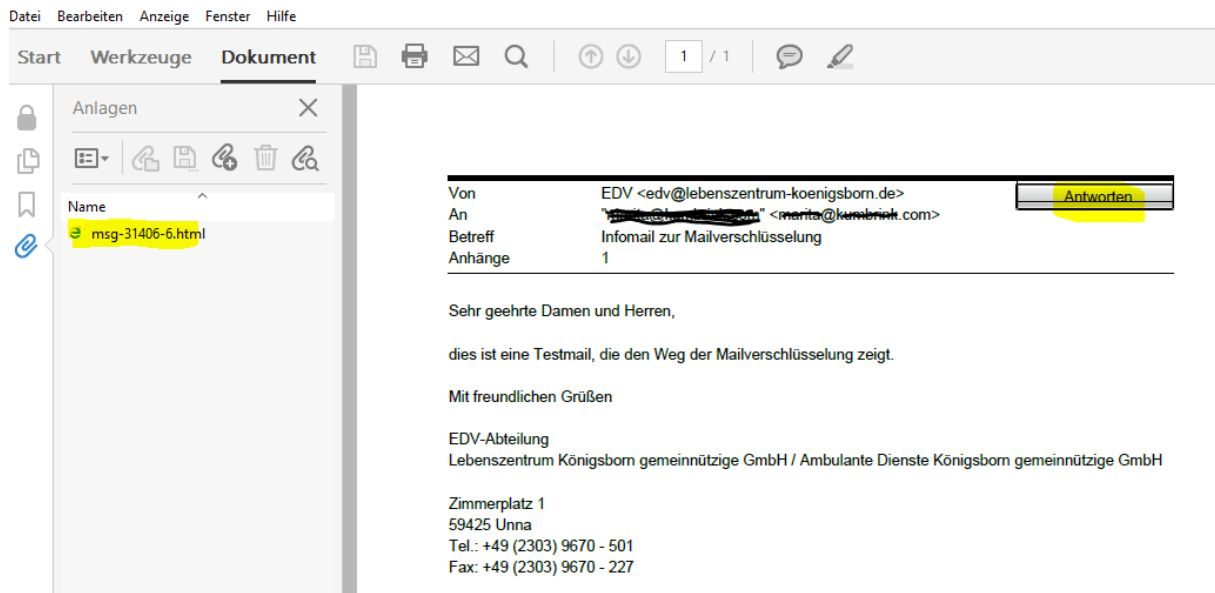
Datei Bearbeiten Anzeige Fenster Hilfe

Start Werkzeuge Dokument 1 / 1

Anlagen

Name

msg-31406-6.html

| Von | EDV <edv@lebenszentrum-koenigsborn.de> |
|---|---|
| An | "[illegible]" <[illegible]> |
| Betreff | Infomail zur Mailverschlüsselung |
| Anhänge | 1 |

Antworten

Sehr geehrte Damen und Herren,

dies ist eine Testmail, die den Weg der Mailverschlüsselung zeigt.

Mit freundlichen Grüßen

EDV-Abteilung
Lebenszentrum Königsborn gemeinnützige GmbH / Ambulante Dienste Königsborn gemeinnützige GmbH

Zimmerplatz 1
59425 Unna
Tel.: +49 (2303) 9670 - 501
Fax: +49 (2303) 9670 - 227